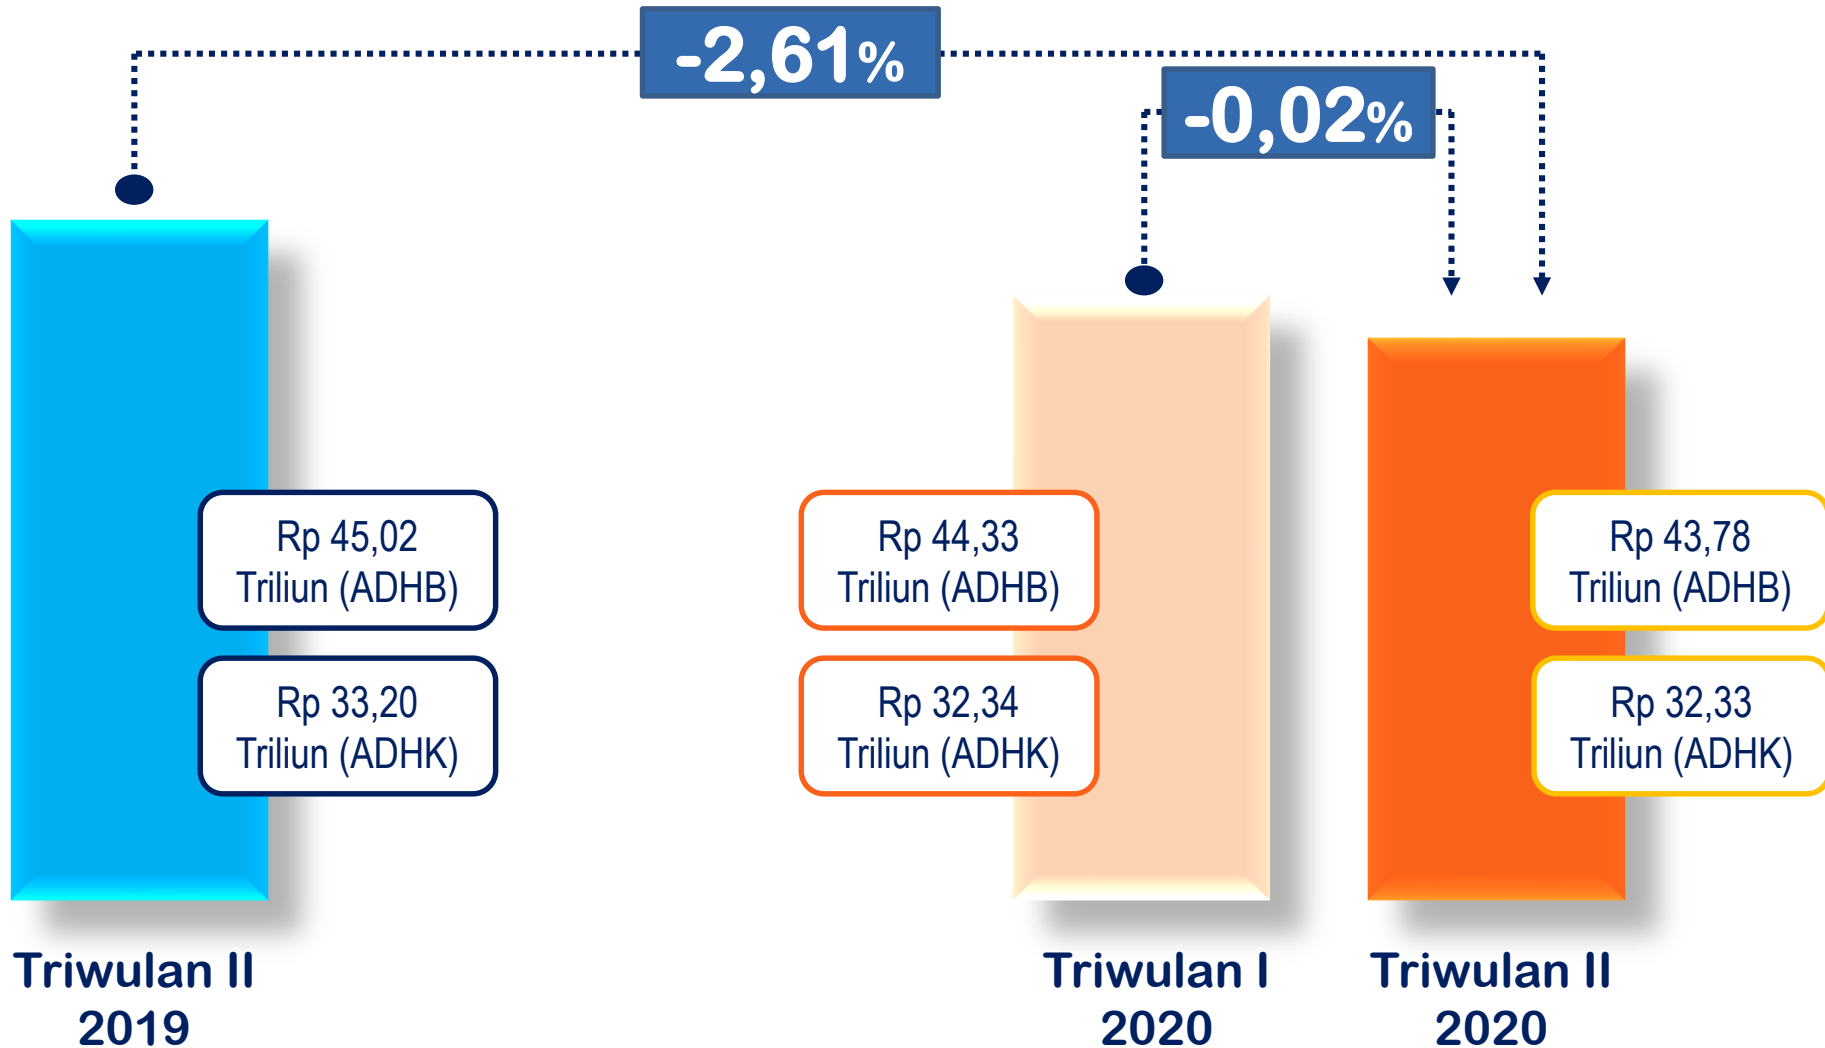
-2,61%

-0,02%

Rp 45,02 Triliun (ADHB)

Rp 33,20 Triliun (ADHK)

Rp 44,33 Triliun (ADHB)

Rp 32,34 Triliun (ADHK)

Rp 43,78 Triliun (ADHB)

Rp 32,33 Triliun (ADHK)

Triwulan II 2019

Triwulan I 2020

Triwulan II 2020